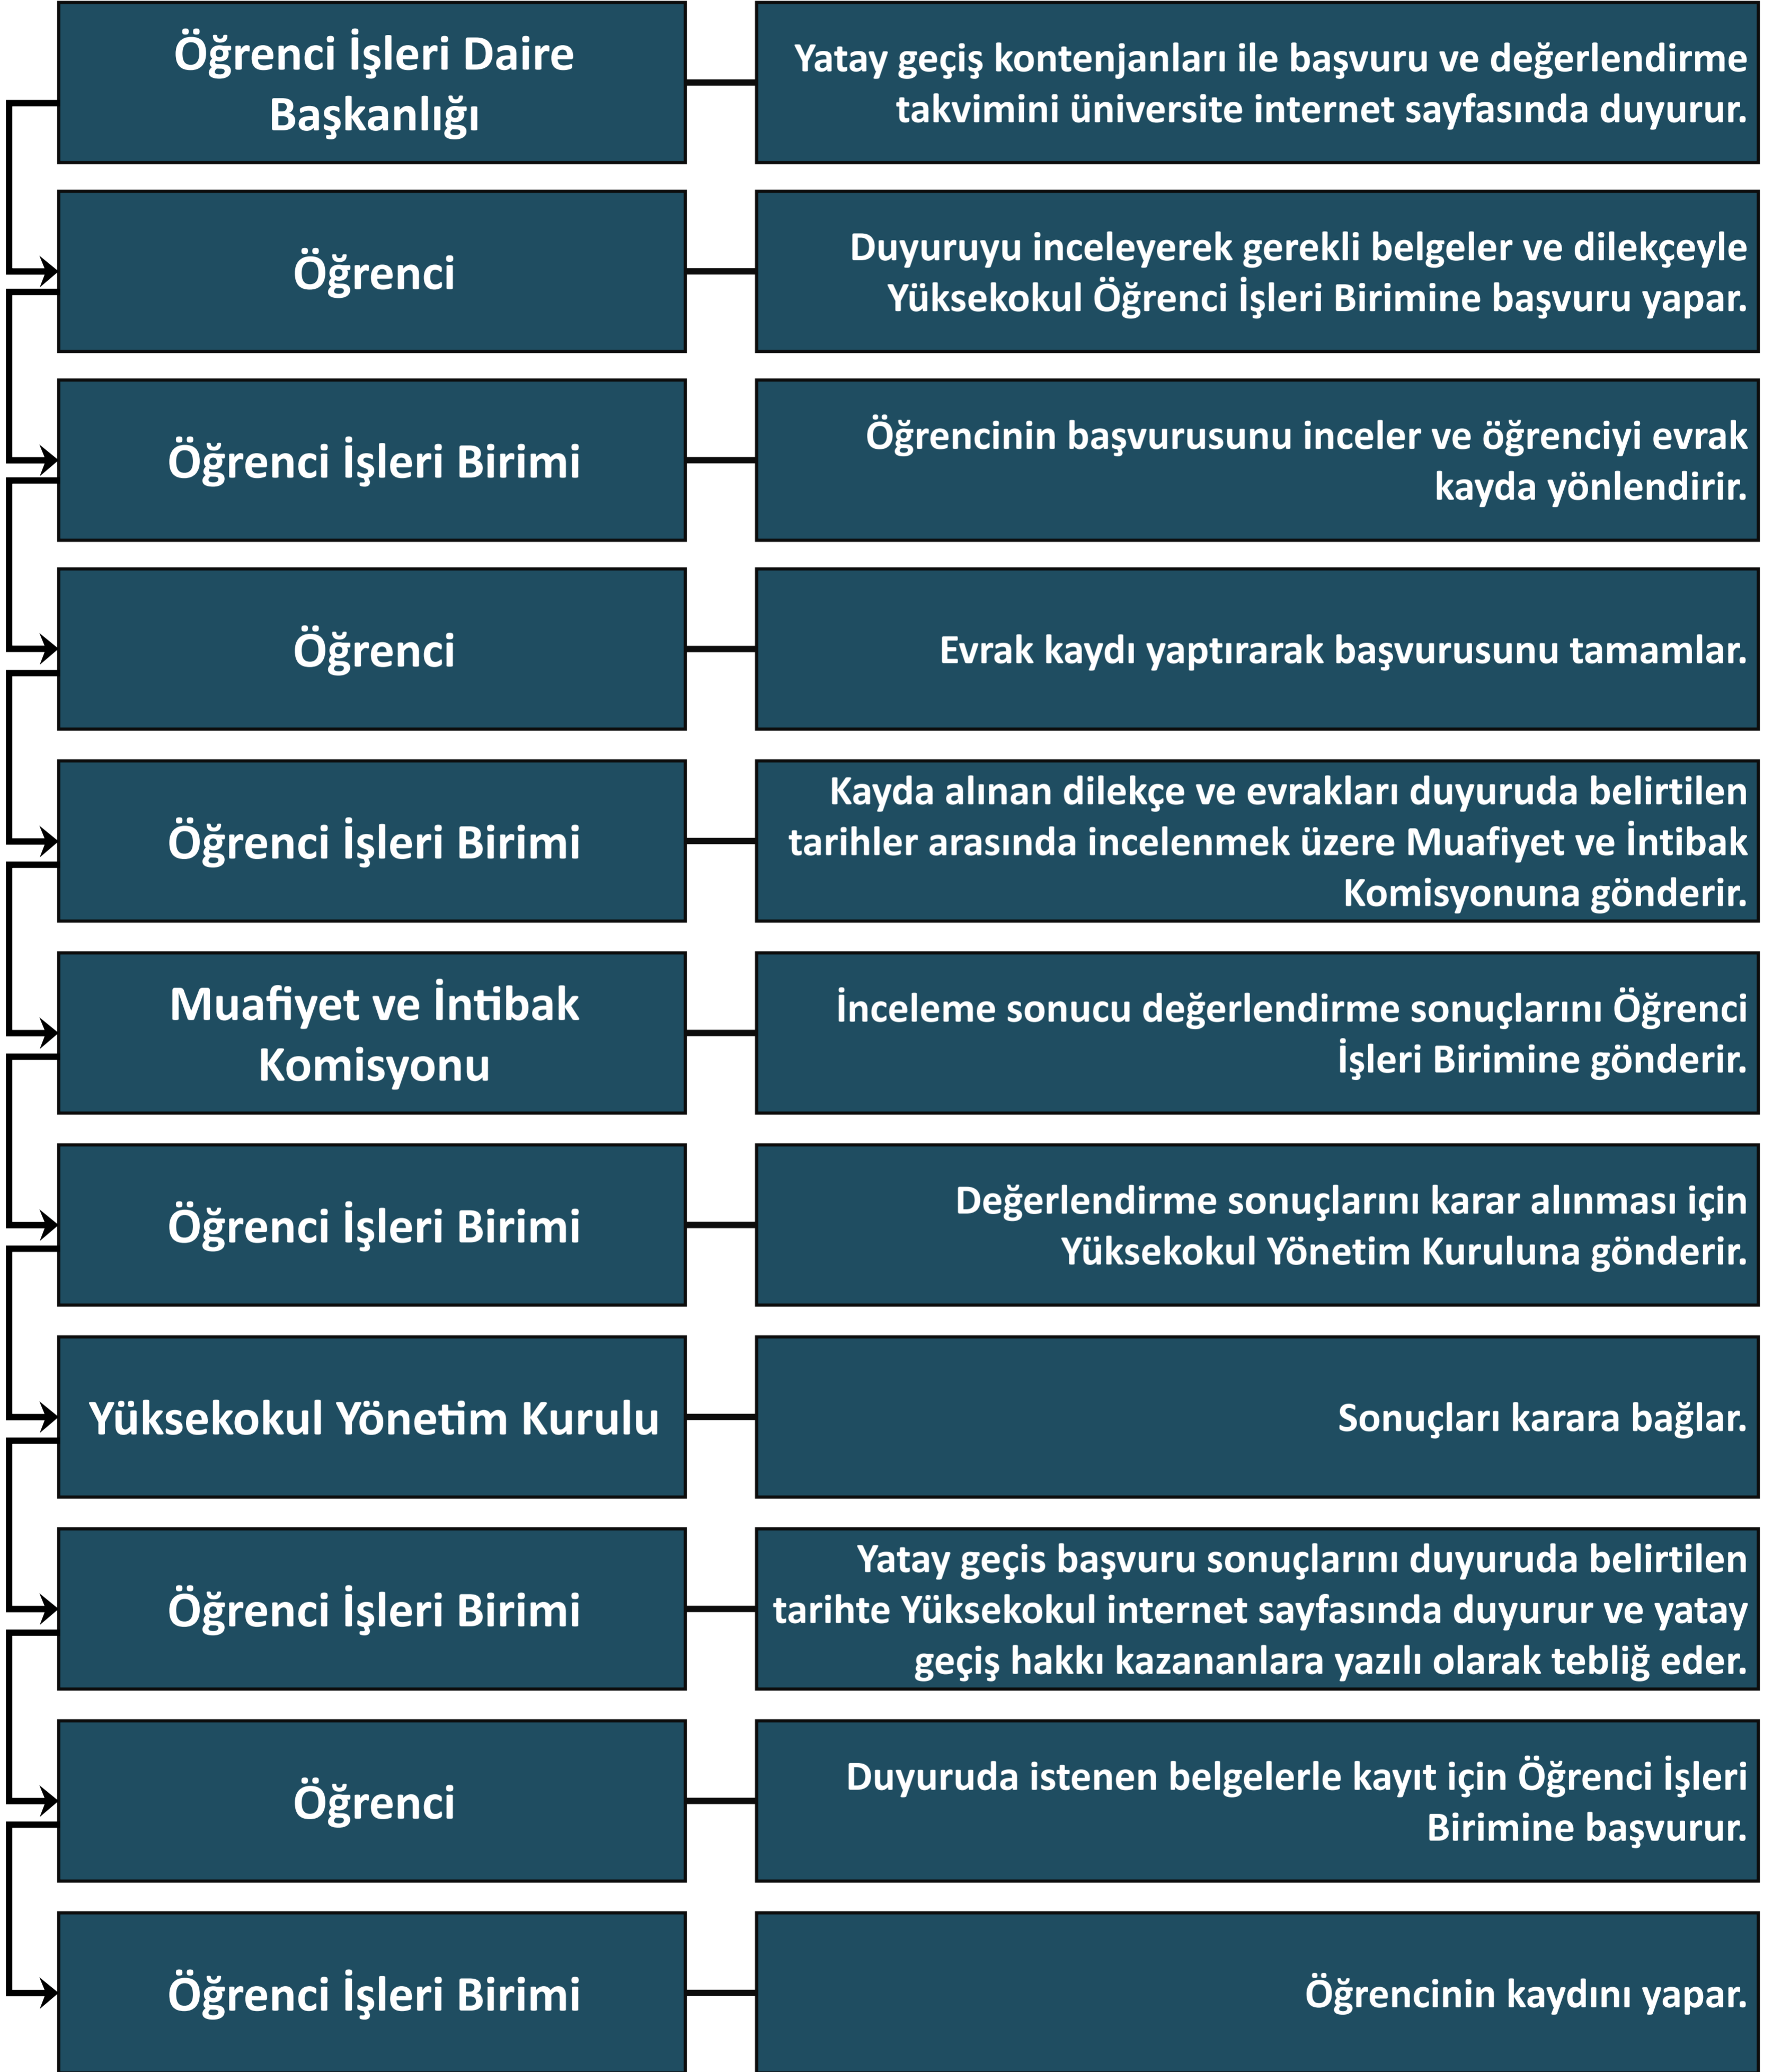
Öğrenci İşleri Daire Başkanlığı

Yatay geçiş kontenjanları ile başvuru ve değerlendirme takvimini üniversite internet sayfasında duyurur.

Öğrenci

Duyuruyu inceleyerek gerekli belgeler ve dilekçeyle Yüksekokul Öğrenci İşleri Birimine başvuru yapar.

Öğrenci İşleri Birimi

Öğrencinin başvurusunu inceler ve öğrenciyi evrak kayda yönlendirir.

Öğrenci

Evrak kaydı yaptırarak başvurusunu tamamlar.

Öğrenci İşleri Birimi

Kayda alınan dilekçe ve evrakları duyuruda belirtilen tarihler arasında incelenmek üzere Muafiyet ve İntibak Komisyonuna gönderir.

Muafiyet ve İntibak Komisyonu

İnceleme sonucu değerlendirme sonuçlarını Öğrenci İşleri Birimine gönderir.

Öğrenci İşleri Birimi

Değerlendirme sonuçlarını karar alınması için Yüksekokul Yönetim Kuruluna gönderir.

Yüksekokul Yönetim Kurulu

Sonuçları karara bağlar.

Öğrenci İşleri Birimi

Yatay geçis başvuru sonuçlarını duyuruda belirtilen tarihte Yüksekokul internet sayfasında duyurur ve yatay geçiş hakkı kazananlara yazılı olarak tebliğ eder.

Öğrenci

Duyuruda istenen belgelerle kayıt için Öğrenci İşleri Birimine başvurur.

Öğrenci İşleri Birimi

Öğrencinin kaydını yapar.